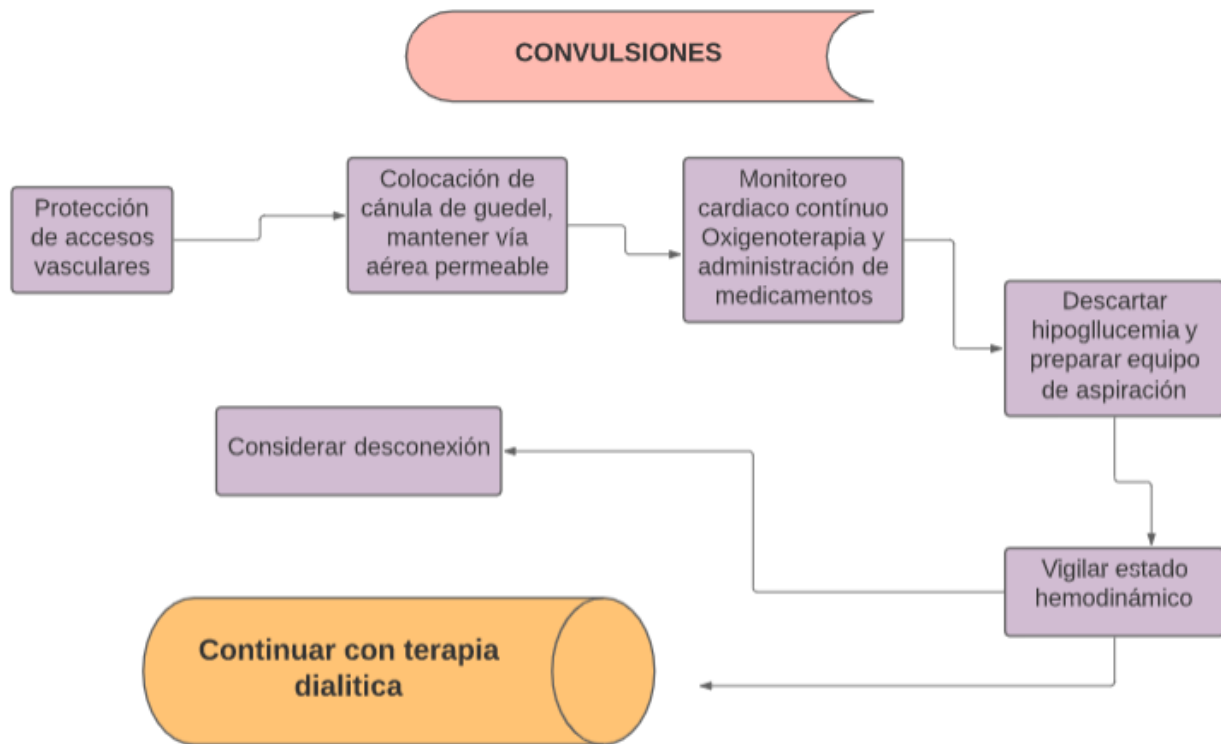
CONVULSIONES

Protección de accesos vasculares

Colocación de cánula de guedel, mantener vía aérea permeable

Monitoreo cardiaco contínuo Oxigenoterapia y administración de medicamentos

Descartar hipogllucemia y preparar equipo de aspiración

Considerar desconexión

Vigilar estado hemodinámico

Continuar con terapia dialitica